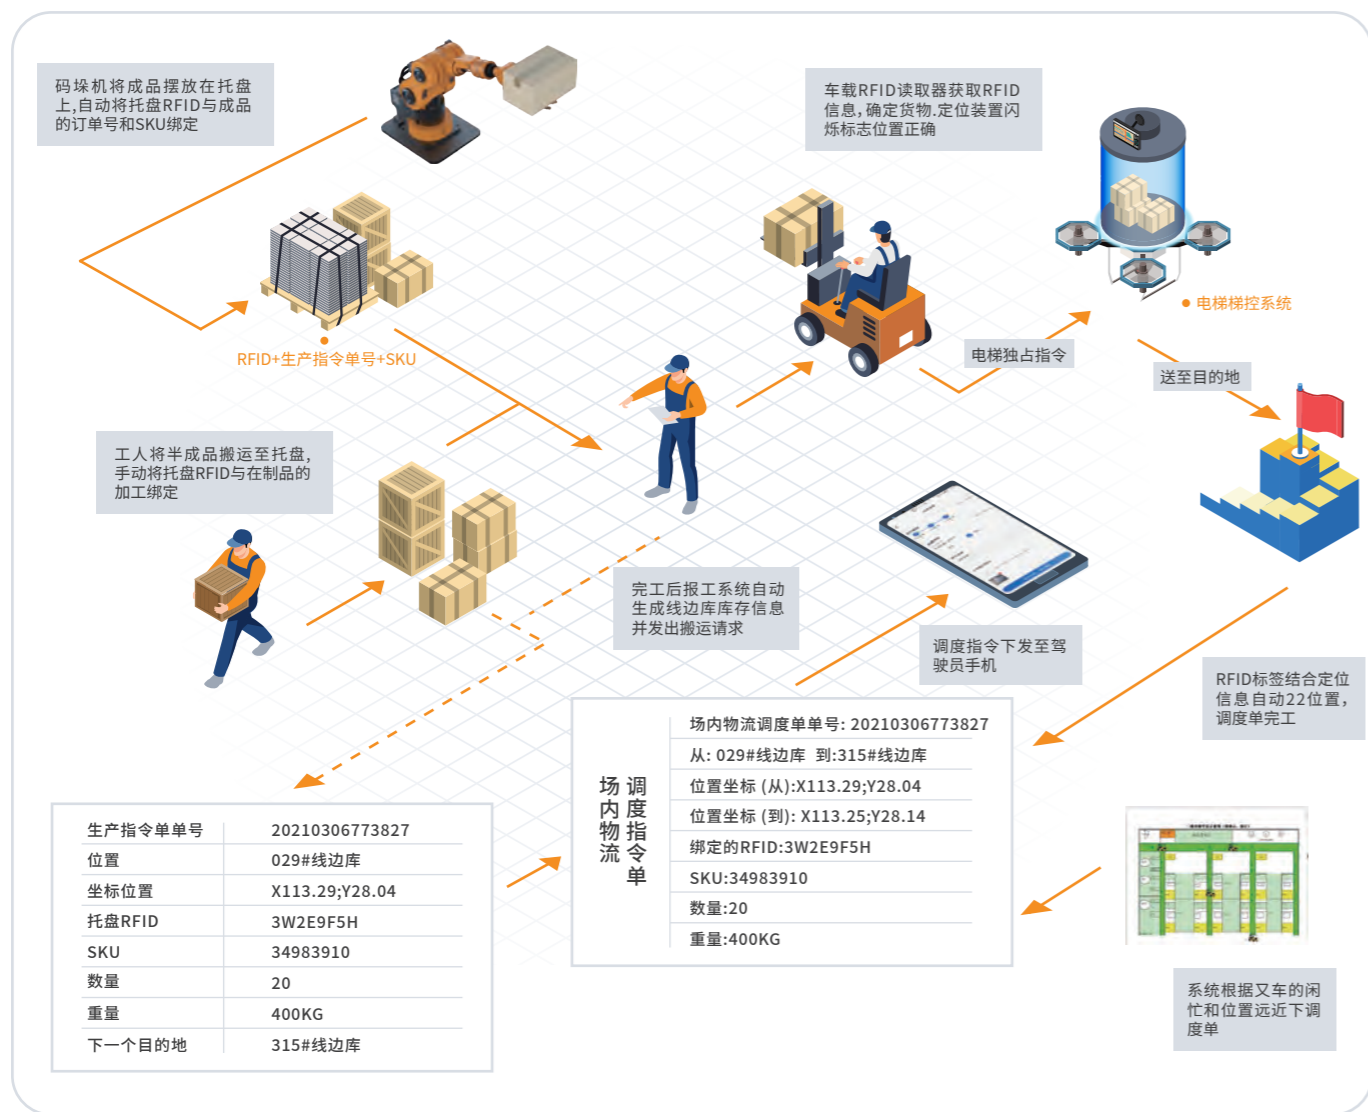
码垛机将成品摆放在托盘上,自动将托盘RFID与成品的订单号和SKU绑定

车载RFID读取器获取RFID信息,确定货物.定位装置闪烁标志位置正确

RFID+生产指令单号+SKU

电梯梯控系统

电梯独占指令

送至目的地

工人将半成品搬运至托盘,手动将托盘RFID与在制品的加工绑定

完工后报工系统自动生成线边库库存信息并发出搬运请求

调度指令下发至驾驶员手机

RFID标签结合定位信息自动22位置,调度单完工

场内物流调度指令单

| 场内物流调度单单号: 20210306773827 |
|---|
| 从: 029#线边库 到:315#线边库 |
| 位置坐标 (从):X113.29;Y28.04 |
| 位置坐标 (到): X113.25;Y28.14 |
| 绑定的RFID:3W2E9F5H |
| SKU:34983910 |
| 数量:20 |
| 重量:400KG |

| 生产指令单单号 | 20210306773827 |
|---|---|
| 位置 | 029#线边库 |
| 坐标位置 | X113.29;Y28.04 |
| 托盘RFID | 3W2E9F5H |
| SKU | 34983910 |
| 数量 | 20 |
| 重量 | 400KG |
| 下一个目的地 | 315#线边库 |

系统根据叉车的闲忙和位置远近下调度单